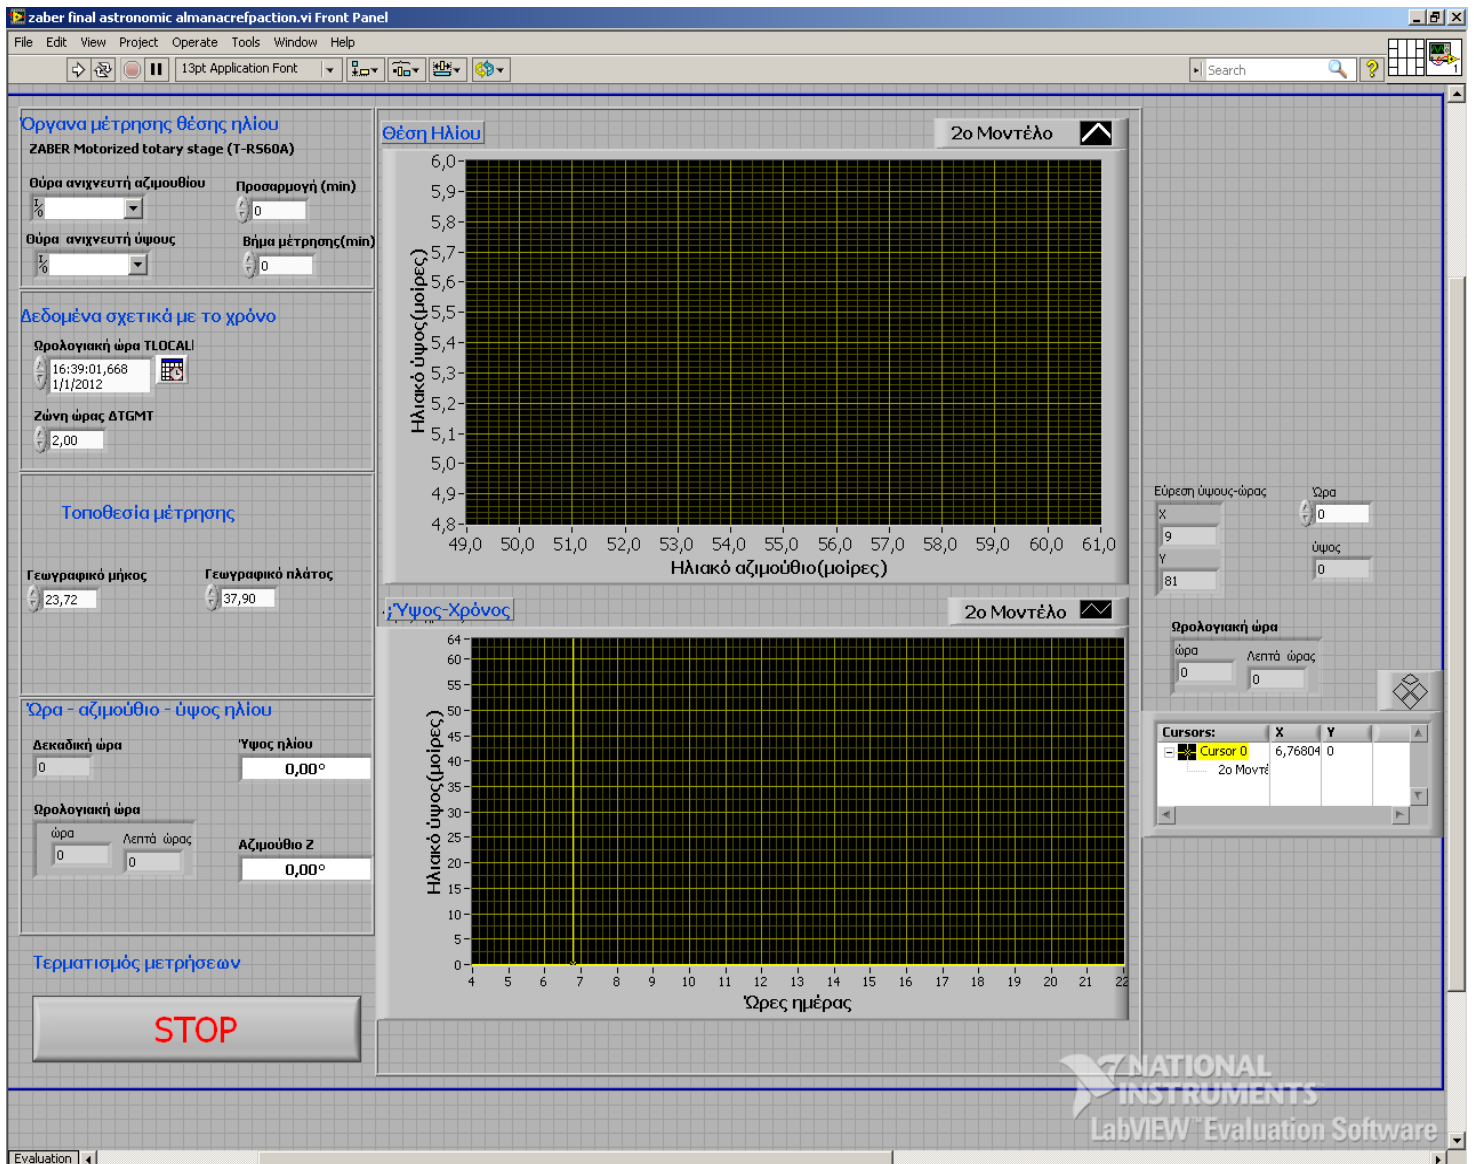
zaber final astronomic almanacrefpaction.vi Front Panel

File Edit View Project Operate Tools Window Help

13pt Application Font

Search

Όργανα μέτρησης θέσης ηλίου
ZABER Motorized totary stage (T-RS60A)

Θύρα ανιχνευτή αζιμουθίου
Προσαρμογή (min)
0
Θύρα ανιχνευτή ύψους
Βήμα μέτρησης(min)
0

Δεδομένα σχετικά με το χρόνο
Ωρολογιακή ώρα TLOCALl
16:39:01,668
1/1/2012
Ζώνη ώρας ΔTGMT
2,00

Τοποθεσία μέτρησης
Γεωγραφικό μήκος
23,72
Γεωγραφικό πλάτος
37,90

Ώρα - αζιμούθιο - ύψος ηλίου
Δεκαδική ώρα
0
Ύψος ηλίου
0,00°
Ωρολογιακή ώρα
ώρα
0
Λεπτά ώρας
0
Αζιμούθιο Z
0,00°

Τερματισμός μετρήσεων

STOP

Θέση Ηλίου
2ο Μοντέλο
6,0
5,9
5,8
5,7
5,6
5,5
5,4
5,3
5,2
5,1
5,0
4,9
4,8
Ηλιακό ύψος(μοίρες)
49,0 50,0 51,0 52,0 53,0 54,0 55,0 56,0 57,0 58,0 59,0 60,0 61,0
Ηλιακό αζιμούθιο(μοίρες)

;Ύψος-Χρόνος
2ο Μοντέλο
64
60
55
50
45
40
35
30
25
20
15
10
5
0
Ηλιακό ύψος(μοίρες)
4 5 6 7 8 9 10 11 12 13 14 15 16 17 18 19 20 21 22
Ώρες ημέρας

Εύρεση ύψους-ώρας
X
9
Y
81
Ώρα
0
ύψος
0

Ωρολογιακή ώρα
ώρα
0
Λεπτά ώρας
0

Cursors: X Y
Cursor 0 6,76804 0
2ο Μοντέ

NATIONAL INSTRUMENTS
LabVIEW Evaluation Software

Evaluation